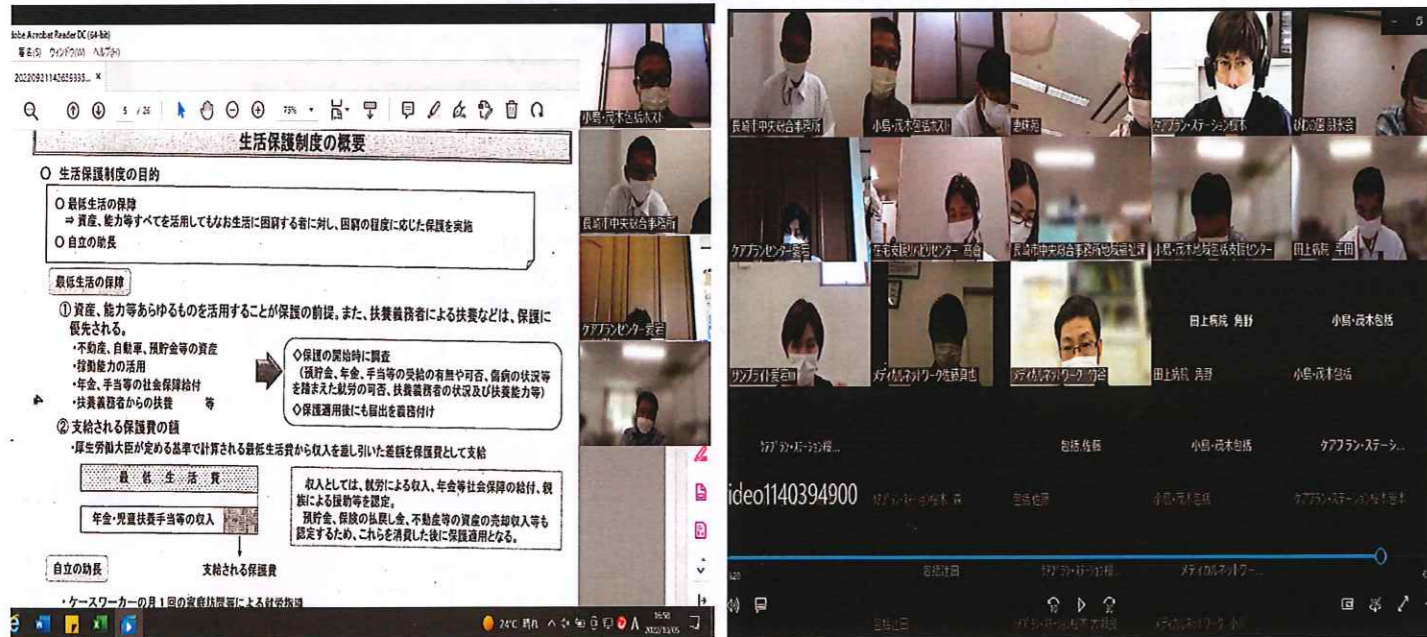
dobe Acrobat Reader DC (64-bit)
署名(S) ウィンドウ(W) ヘルプ(H)
20220921142659335... ×
5 / 26 75%
生活保護制度の概要
○ 生活保護制度の目的
○ 最低生活の保障
⇒ 資産、能力等すべてを活用してもなお生活に困窮する者に対し、困窮の程度に応じた保護を実施
○ 自立の助長
最低生活の保障
① 資産、能力等あらゆるものを活用することが保護の前提。また、扶養義務者による扶養などは、保護に優先される。
・不動産、自動車、預貯金等の資産
・稼働能力の活用
・年金、手当等の社会保障給付
・扶養義務者からの扶養 等
◇保護の開始時に調査
（預貯金、年金、手当等の受給の有無や可否、傷病の状況等を踏まえた就労の可否、扶養義務者の状況及び扶養能力等）
◇保護適用後にも届出を義務付け
② 支給される保護費の額
・厚生労働大臣が定める基準で計算される最低生活費から収入を差し引いた差額を保護費として支給
最低生活費
年金・児童扶養手当等の収入
支給される保護費
収入としては、就労による収入、年金等社会保障の給付、親族による援助等を認定。
預貯金、保険の払戻し金、不動産等の資産の売却収入等も認定するため、これらを消費した後に保護適用となる。
自立の助長
・ケースワーカーの月１回の家庭訪問等による就労指導
24°C 晴れ 16:50 2022/10/05
小島・茂木包括ホスト
長崎市中央総合事務所
ケアプランセンター要宮
長崎市中央総合事務所
小島・茂木包括ホスト
港林苑
ケアプラン・ステーション桜木
ひかりの園 訪看
ケアプランセンター要宮
在宅支援リハビリセンター 恵倉
長崎市中央総合事務所地域福祉課
小島・茂木地域包括支援センター
田上病院 平田
田上病院 角野
小島・茂木包括
サンブライト愛宕
メディカルネットワーク佐藤真也
メディカルネットワーク 竹谷
田上病院 角野
小島・茂木包括
ケアプラン・ステーション桜...
包括 佐藤
小島・茂木包括
ケアプラン・ステーシ...
ideo1140394900
ケアプラン・ステーション桜木 森
包括 佐藤
小島・茂木包括
ケアプラン・ステーション桜木
包括 淀田
ケアプラン・ステーション桜...
メディカルネットワー...